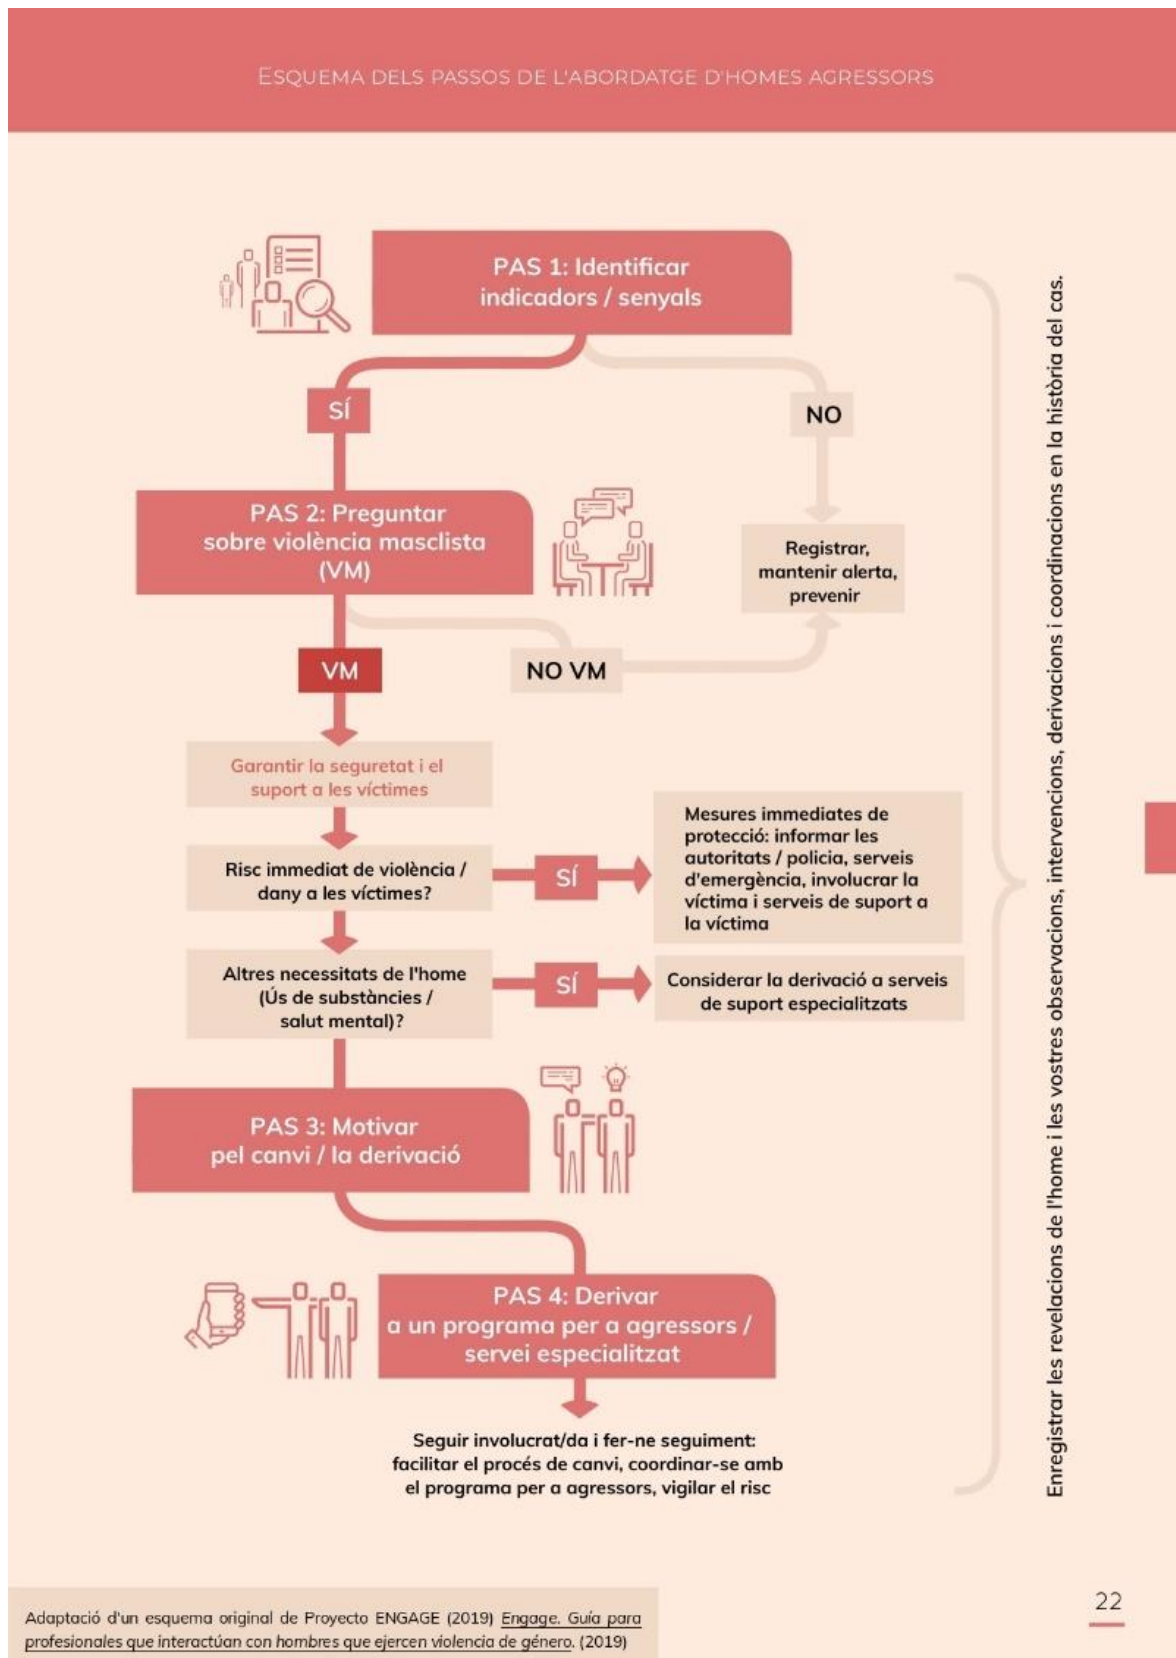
ESQUEMA DELS PASSOS DE L'ABORDATGE D'HOMES AGRESSORS

PAS 1: Identificar indicadors / senyals

SÍ

NO

PAS 2: Preguntar sobre violència masclista (VM)

Registrar, mantenir alerta, prevenir

VM

NO VM

Garantir la seguretat i el suport a les víctimes

Risc immediat de violència / dany a les víctimes?

SÍ

Mesures immediates de protecció: informar les autoritats / policia, serveis d'emergència, involucrar la víctima i serveis de suport a la víctima

Altres necessitats de l'home (Ús de substàncies / salut mental)?

SÍ

Considerar la derivació a serveis de suport especialitzats

PAS 3: Motivar pel canvi / la derivació

PAS 4: Derivar a un programa per a agressors / servei especialitzat

Seguir involucrat/da i fer-ne seguiment: facilitar el procés de canvi, coordinar-se amb el programa per a agressors, vigilar el risc

Enregistrar les revelacions de l'home i les vostres observacions, intervencions, derivacions i coordinacions en la història del cas.

Adaptació d'un esquema original de Proyecto ENGAGE (2019) Engage. Guía para profesionales que interactúan con hombres que ejercen violencia de género. (2019)

22